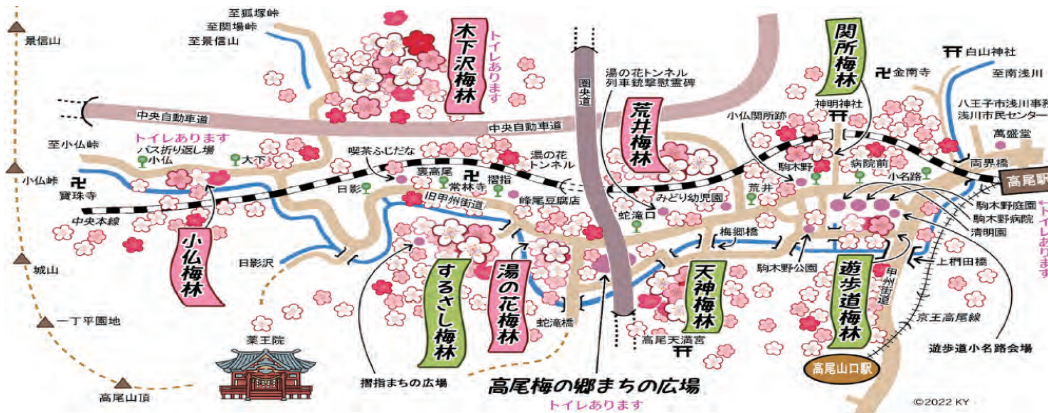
至影信山
至関場峠
至孤塚峠
景信山
木下沢梅林
トイレあります
関所梅林
白山神社
金南寺
至南浅川
八王子市浅川市事務所
浅川市民センター
圏央道
湯の花トンネル
列車銃撃慰霊碑
荒井梅林
神明神社
小仏関所跡
萬盛堂
中央自動車道
中央自動車道
至小仏峠
トイレあります
バス折り返し場
小仏
大下
喫茶ふじだな
裏高尾
湯の花トンネル
駒木野
病院前
両界橋
小仏峠
宝珠寺
日影
常林寺
摺指
小名路
高尾駅
旧甲州街道
峰尾豆腐店
みどり幼児園
荒井
中央本線
蛇滝口
駒木野庭園
駒木野病院
清明園
トイレあります
小仏梅林
日影沢
梅郷橋
駒木野公園
するさし梅林
湯の花梅林
天神梅林
遊歩道梅林
甲州街道
上椚田橋
城山
一丁平園地
蛇滝橋
高尾天満宮
京王高尾線
薬王院
高尾山口駅
遊歩道小名路会場
高尾山頂
摺指まちの広場
高尾梅の郷まちの広場
トイレあります
©2022 KY